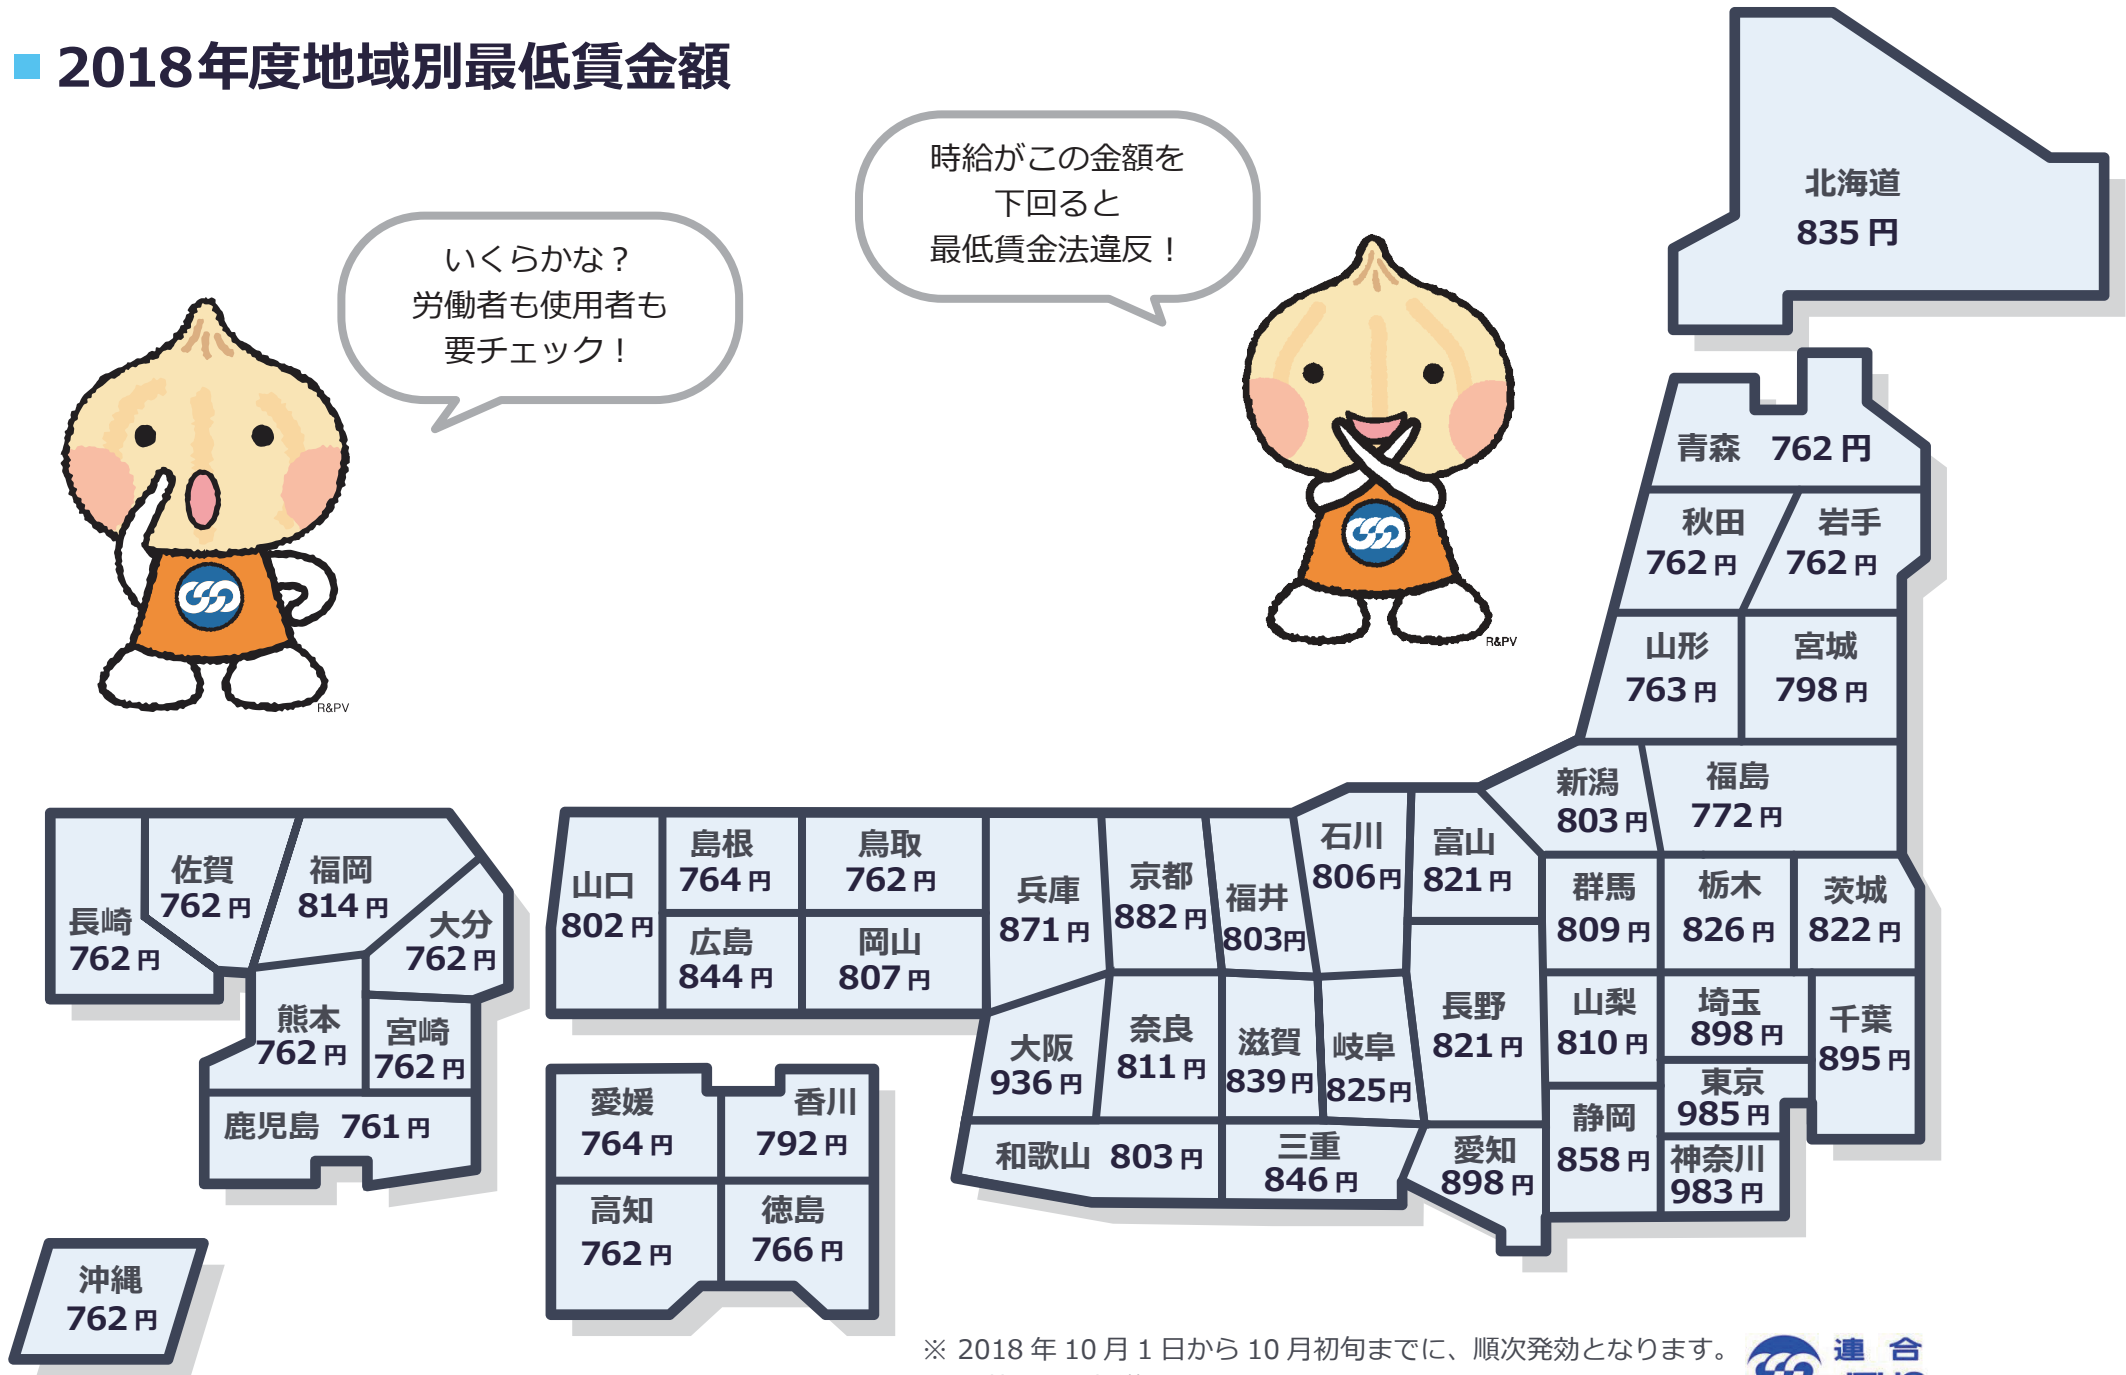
■ 2018年度地域別最低賃金額

いくらかな？
労働者も使用者も
要チェック！

時給がこの金額を
下回ると
最低賃金法違反！

R&PV

R&PV

北海道
835 円

青森 762 円

秋田
762 円

岩手
762 円

山形
763 円

宮城
798 円

新潟
803 円

福島
772 円

石川
806 円

富山
821 円

群馬
809 円

栃木
826 円

茨城
822 円

長野
821 円

山梨
810 円

埼玉
898 円

千葉
895 円

東京
985 円

静岡
858 円

神奈川
983 円

愛知
898 円

岐阜
825 円

三重
846 円

福井
803 円

滋賀
839 円

京都
882 円

奈良
811 円

兵庫
871 円

大阪
936 円

和歌山 803 円

島根
764 円

鳥取
762 円

山口
802 円

広島
844 円

岡山
807 円

愛媛
764 円

香川
792 円

高知
762 円

徳島
766 円

長崎
762 円

佐賀
762 円

福岡
814 円

大分
762 円

熊本
762 円

宮崎
762 円

鹿児島 761 円

沖縄
762 円

※ 2018 年 10 月 1 日から 10 月初旬までに、順次発効となります。

連 合